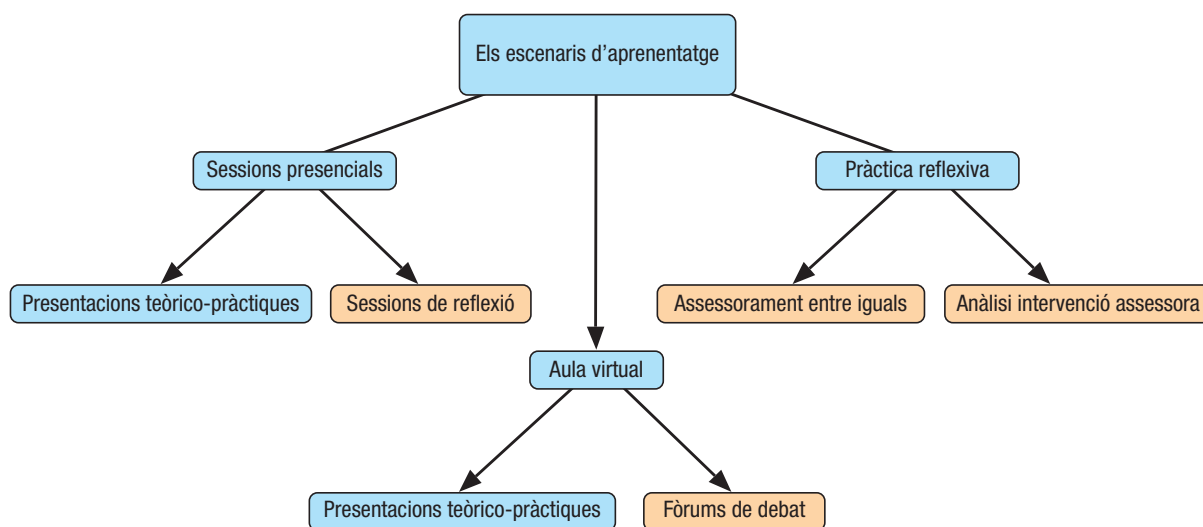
Els escenaris d'aprenentatge

Sessions presencials

Pràctica reflexiva

Presentacions teòrico-pràctiques

Sessions de reflexió

Assessorament entre iguals

Anàlisi intervenció assessora

Aula virtual

Presentacions teòrico-pràctiques

Fòrums de debat